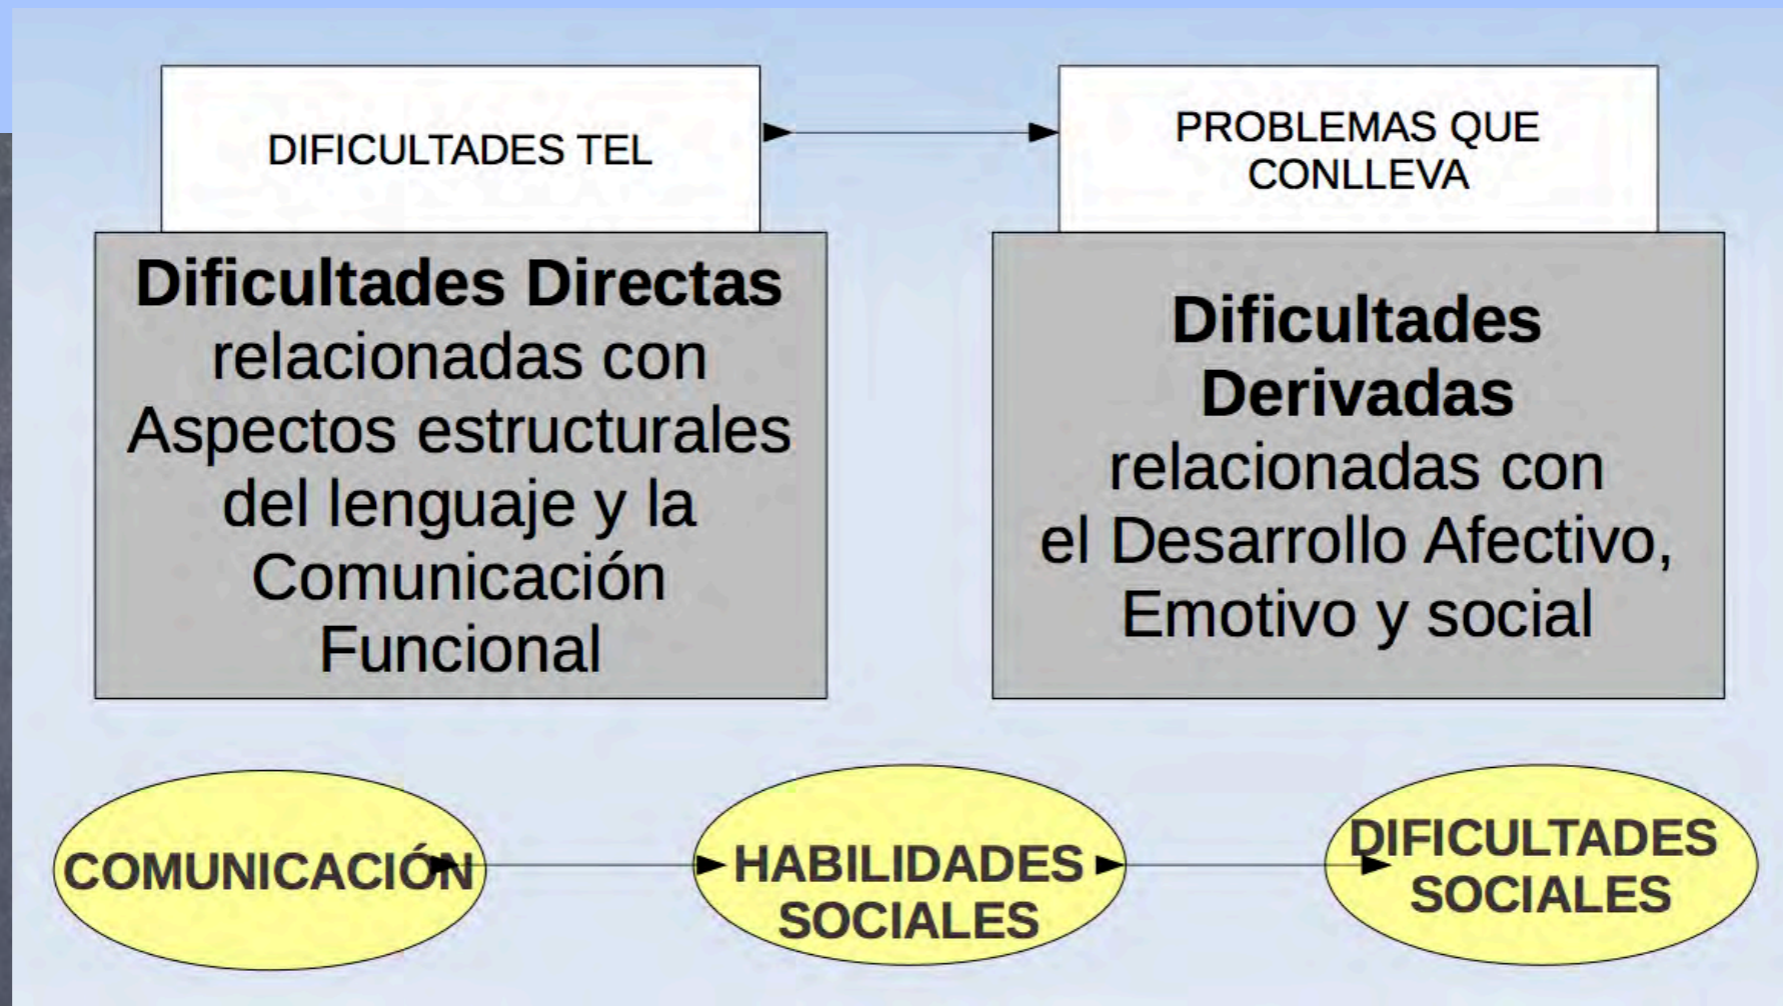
DIFICULTADES TEL

**Dificultades Directas** relacionadas con Aspectos estructurales del lenguaje y la Comunicación Funcional

PROBLEMAS QUE CONLLEVA

**Dificultades Derivadas** relacionadas con el Desarrollo Afectivo, Emotivo y social

COMUNICACIÓN

HABILIDADES SOCIALES

DIFICULTADES SOCIALES